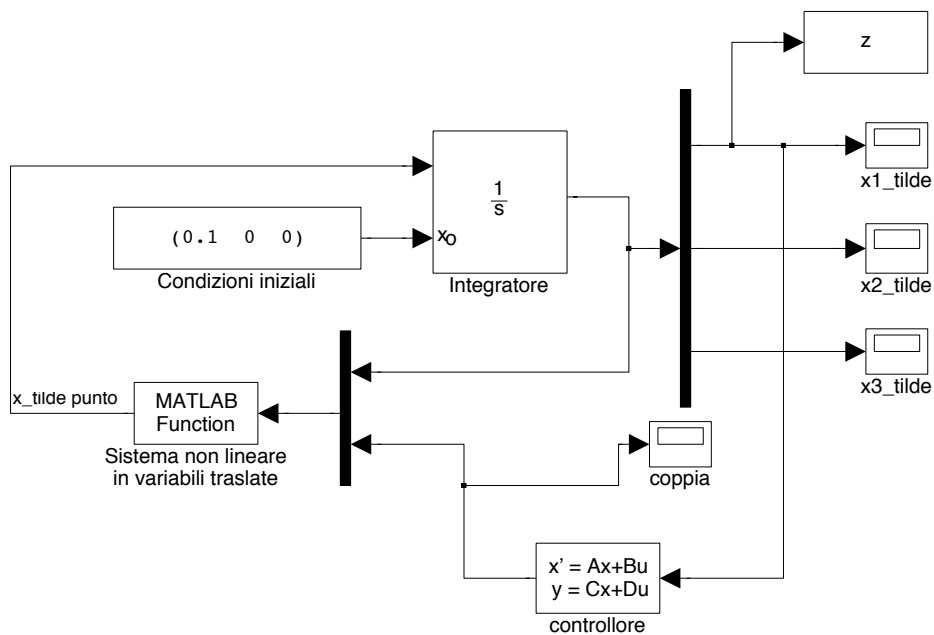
z

$\frac{1}{s}$

$x_o$

(0.1 0 0)

Condizioni iniziali

Integratore

x1_tilde

x2_tilde

x3_tilde

x_tilde punto

MATLAB Function

Sistema non lineare in variabili traslate

coppia

x' = Ax+Bu
y = Cx+Du

controllore